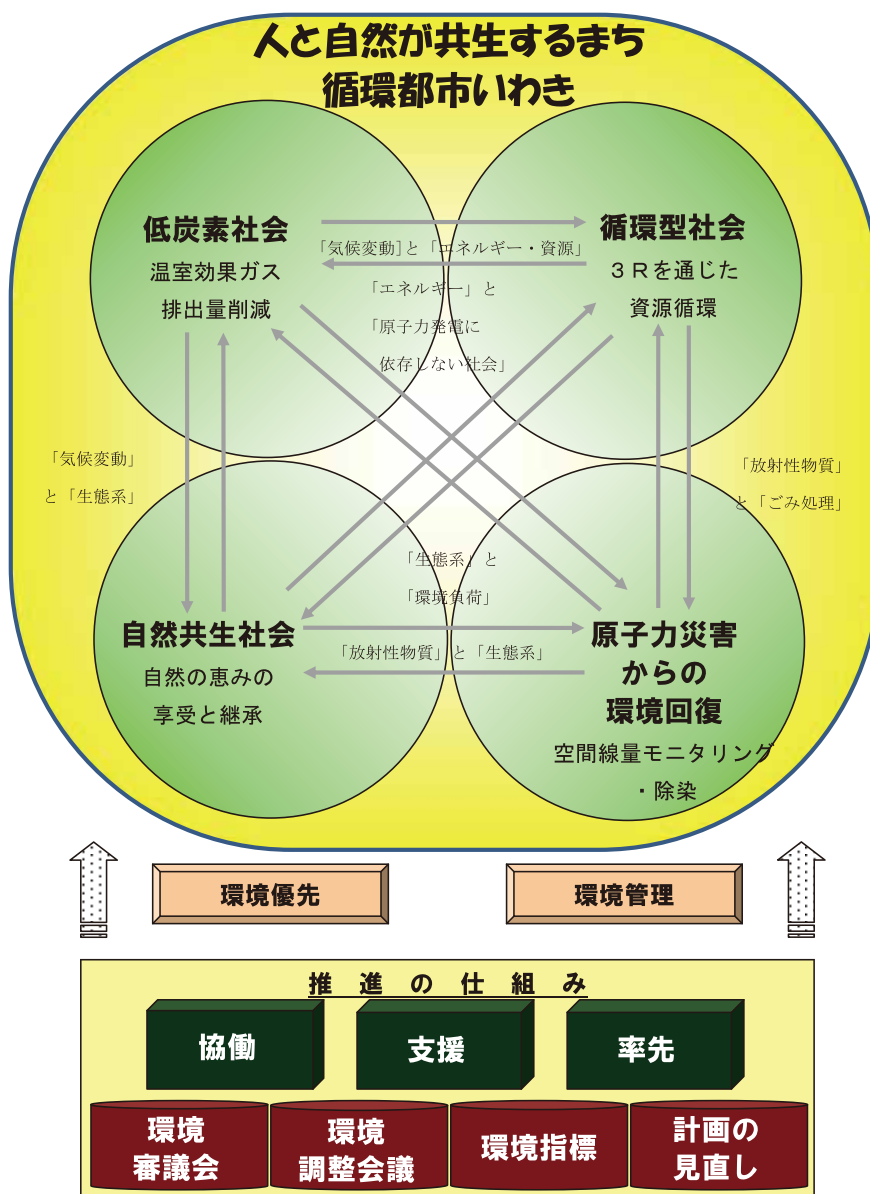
人と自然が共生するまち
循環都市いわき

低炭素社会
温室効果ガス
排出量削減

「気候変動」と「エネルギー・資源」

循環型社会
３Ｒを通じた
資源循環

「エネルギー」と
「原子力発電に
依存しない社会」

「気候変動」
と「生態系」

「放射性物質」
と「ごみ処理」

「生態系」と
「環境負荷」

自然共生社会
自然の恵みの
享受と継承

「放射性物質」と「生態系」

原子力災害
からの
環境回復
空間線量モニタリング
・除染

環境優先

環境管理

推 進 の 仕 組 み

協働

支援

率先

環境
審議会

環境
調整会議

環境指標

計画の
見直し